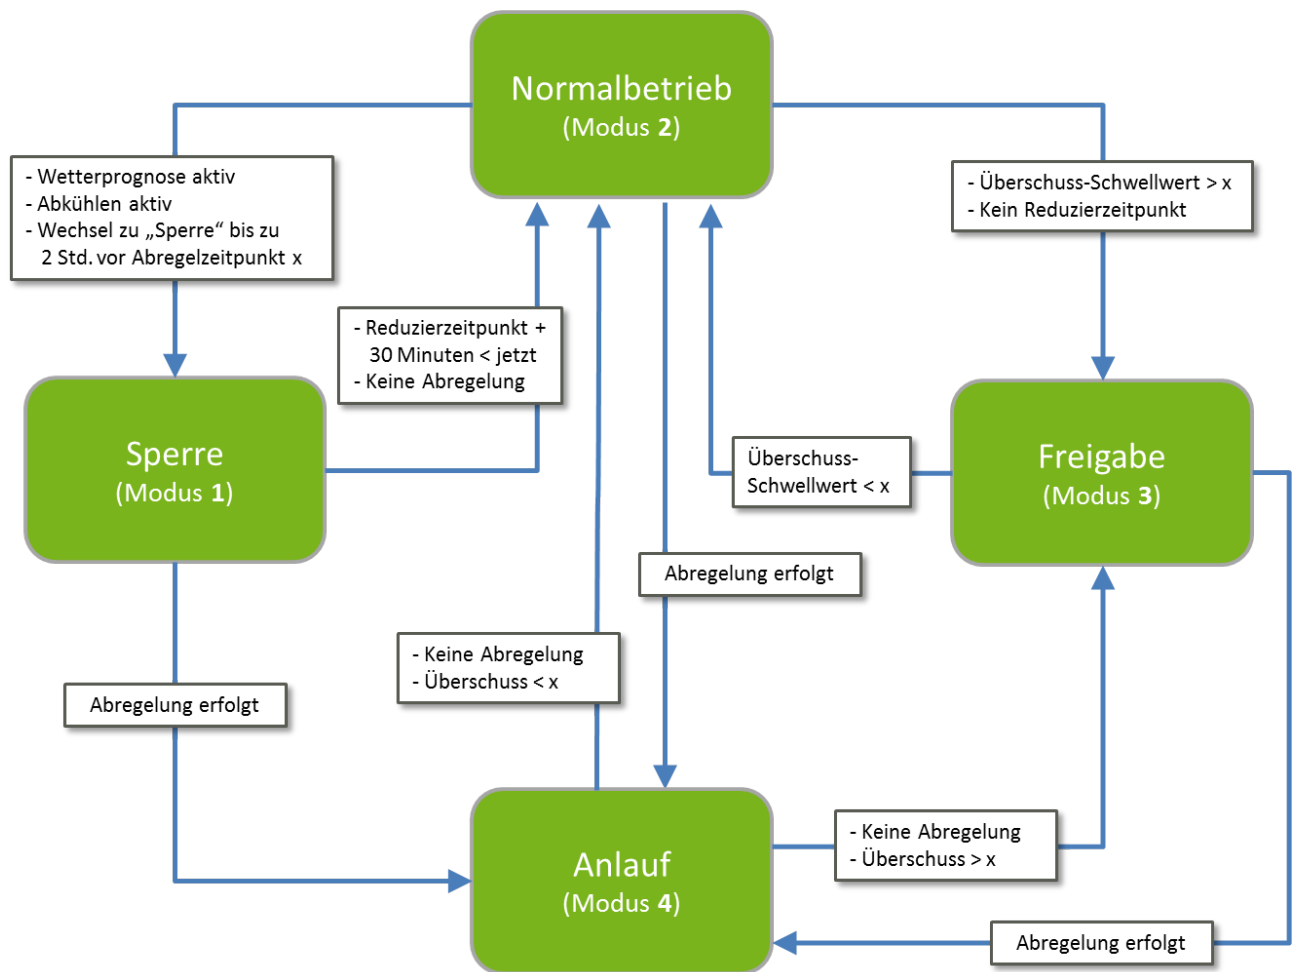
Normalbetrieb
(Modus 2)

- Wetterprognose aktiv
- Abkühlen aktiv
- Wechsel zu „Sperre“ bis zu 2 Std. vor Abregelzeitpunkt x

- Überschuss-Schwellwert > x
- Kein Reduzierzeitpunkt

- Reduzierzeitpunkt + 30 Minuten < jetzt
- Keine Abregelung

Sperre
(Modus 1)

Überschuss-Schwellwert < x

Freigabe
(Modus 3)

Abregelung erfolgt

- Keine Abregelung
- Überschuss < x

Abregelung erfolgt

Anlauf
(Modus 4)

- Keine Abregelung
- Überschuss > x

Abregelung erfolgt